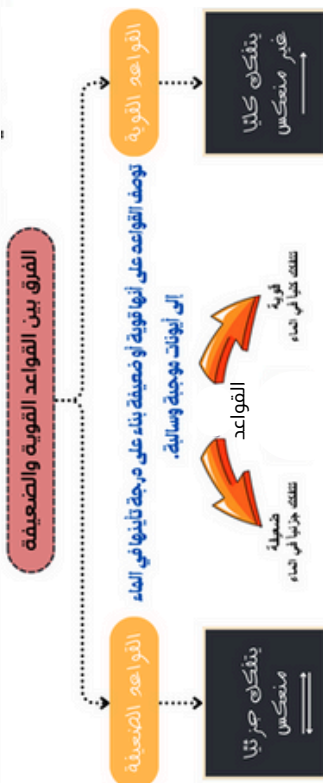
الفرق بين القواعد القوية والضعيفة

القواعد القوية

يتفكك كليًا غير منعكس

توصف القواعد على أنها قوية أو ضعيفة بناء على درجة تأينها في الماء إلى أيونات موجبة وسالبة.

القواعد

قوية
تتفكك كليًا في الماء

ضعيفة
تتفكك جزئيًا في الماء

القواعد الضعيفة

يتفكك جزئيًا منعكس